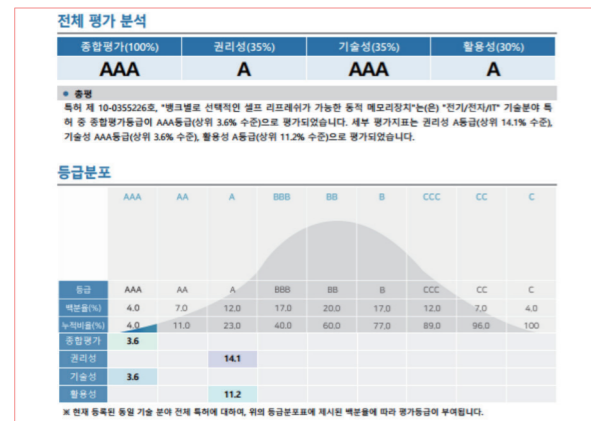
전체 평가 분석

| 종합평가(100%) | 권리성(35%) | 기술성(35%) | 활용성(30%) |
|---|---|---|---|
| AAA | A | AAA | A |

● 총평

특허 제 10-0355226호, "뱅크별로 선택적인 셀프 리프레쉬가 가능한 동적 메모리장치"는(은) "전기/전자/IT" 기술분야 특허 중 종합평가등급이 AAA등급(상위 3.6% 수준)으로 평가되었습니다. 세부 평가지표는 권리성 A등급(상위 14.1% 수준), 기술성 AAA등급(상위 3.6% 수준), 활용성 A등급(상위 11.2% 수준)으로 평가되었습니다.

등급분포

AAA AA A BBB BB B CCC CC C

| 등급 | AAA | AA | A | BBB | BB | B | CCC | CC | C |
|---|---|---|---|---|---|---|---|---|---|
| 백분율(%) | 4.0 | 7.0 | 12.0 | 17.0 | 20.0 | 17.0 | 12.0 | 7.0 | 4.0 |
| 누적비율(%) | 4.0 | 11.0 | 23.0 | 40.0 | 60.0 | 77.0 | 89.0 | 96.0 | 100 |
| 종합평가 | 3.6 | | | | | | | | |
| 권리성 | | | 14.1 | | | | | | |
| 기술성 | 3.6 | | | | | | | | |
| 활용성 | | | 11.2 | | | | | | |

※ 현재 등록된 동일 기술 분야 전체 특허에 대하여, 위의 등급분포표에 제시된 백분율에 따라 평가등급이 부여됩니다.